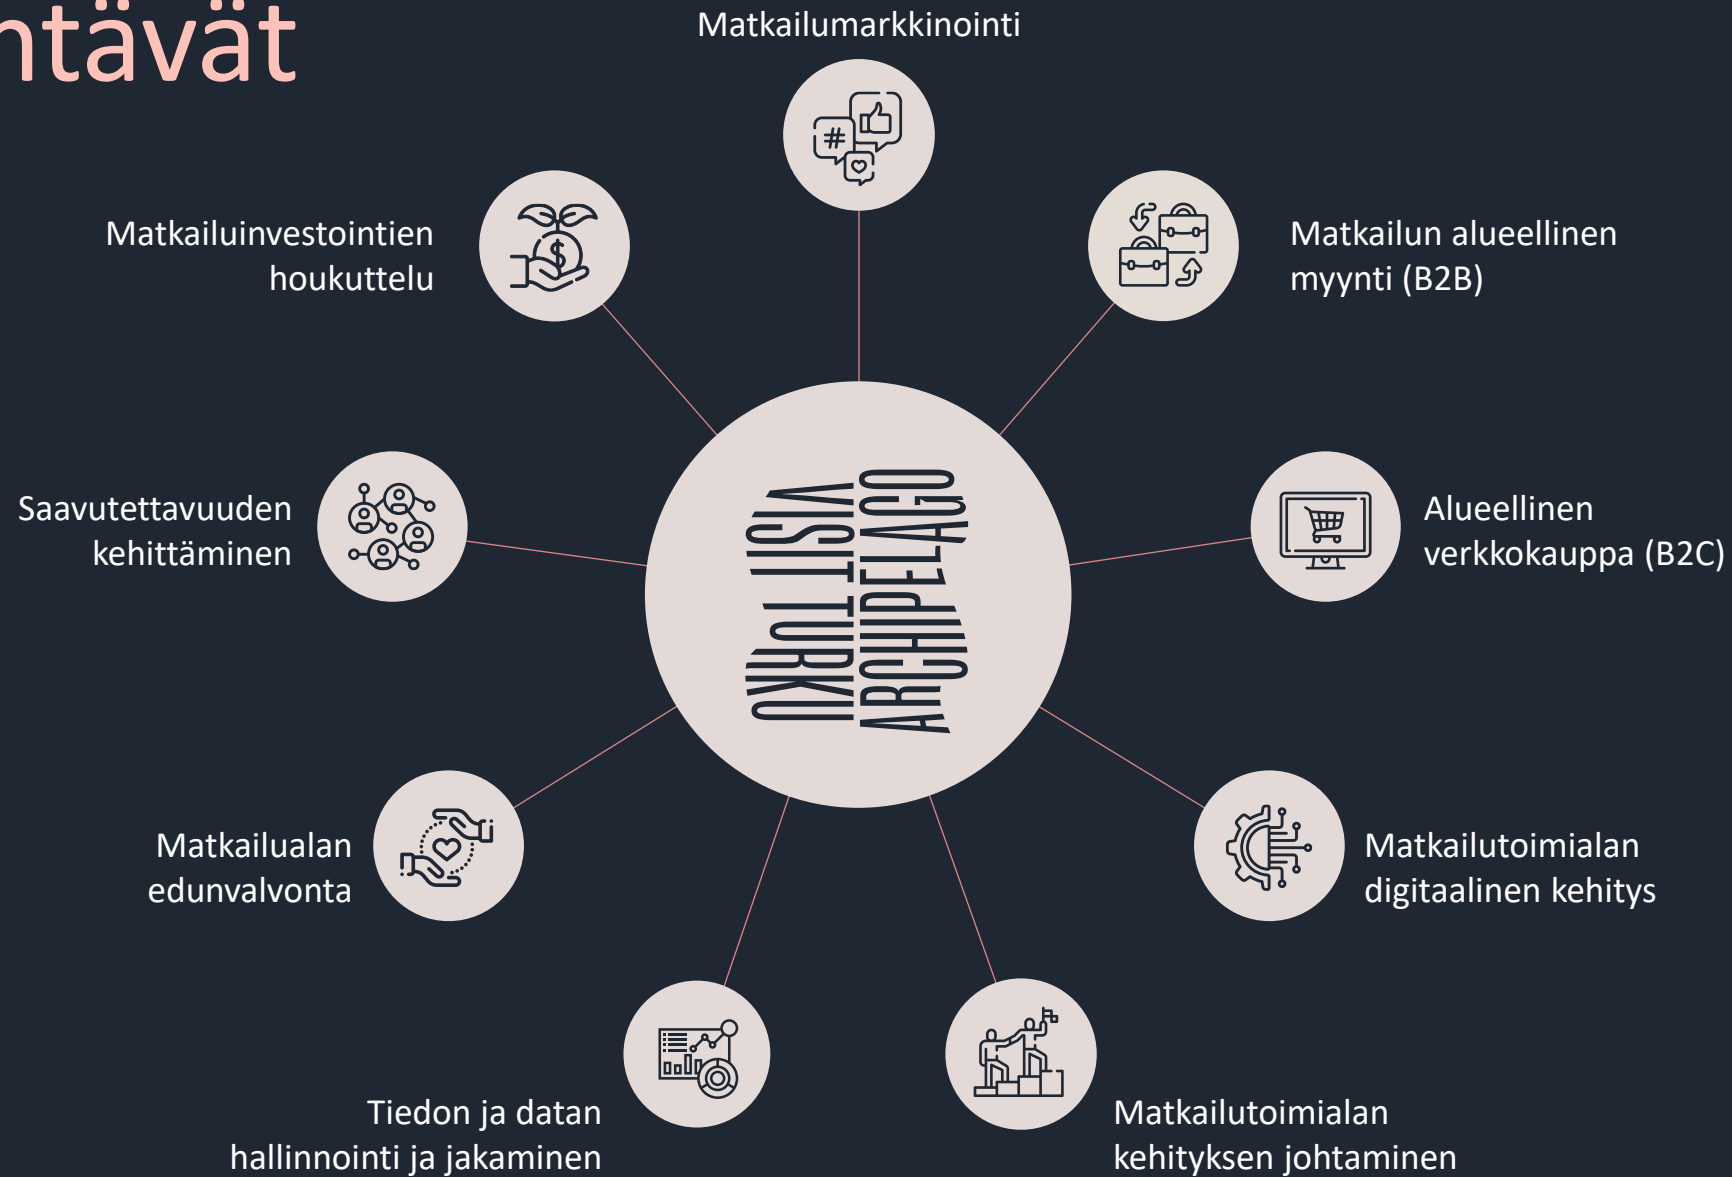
ntävät

Matkailumarkkinointi

Matkailuinvestointien houkuttelu

Matkailun alueellinen myynti (B2B)

VISIT TURKU ARCHIPELAGO

Saavutettavuuden kehittäminen

Alueellinen verkkokauppa (B2C)

Matkailualan edunvalvonta

Matkailutoimialan digitaalinen kehitys

Tiedon ja datan hallinnointi ja jakaminen

Matkailutoimialan kehityksen johtaminen